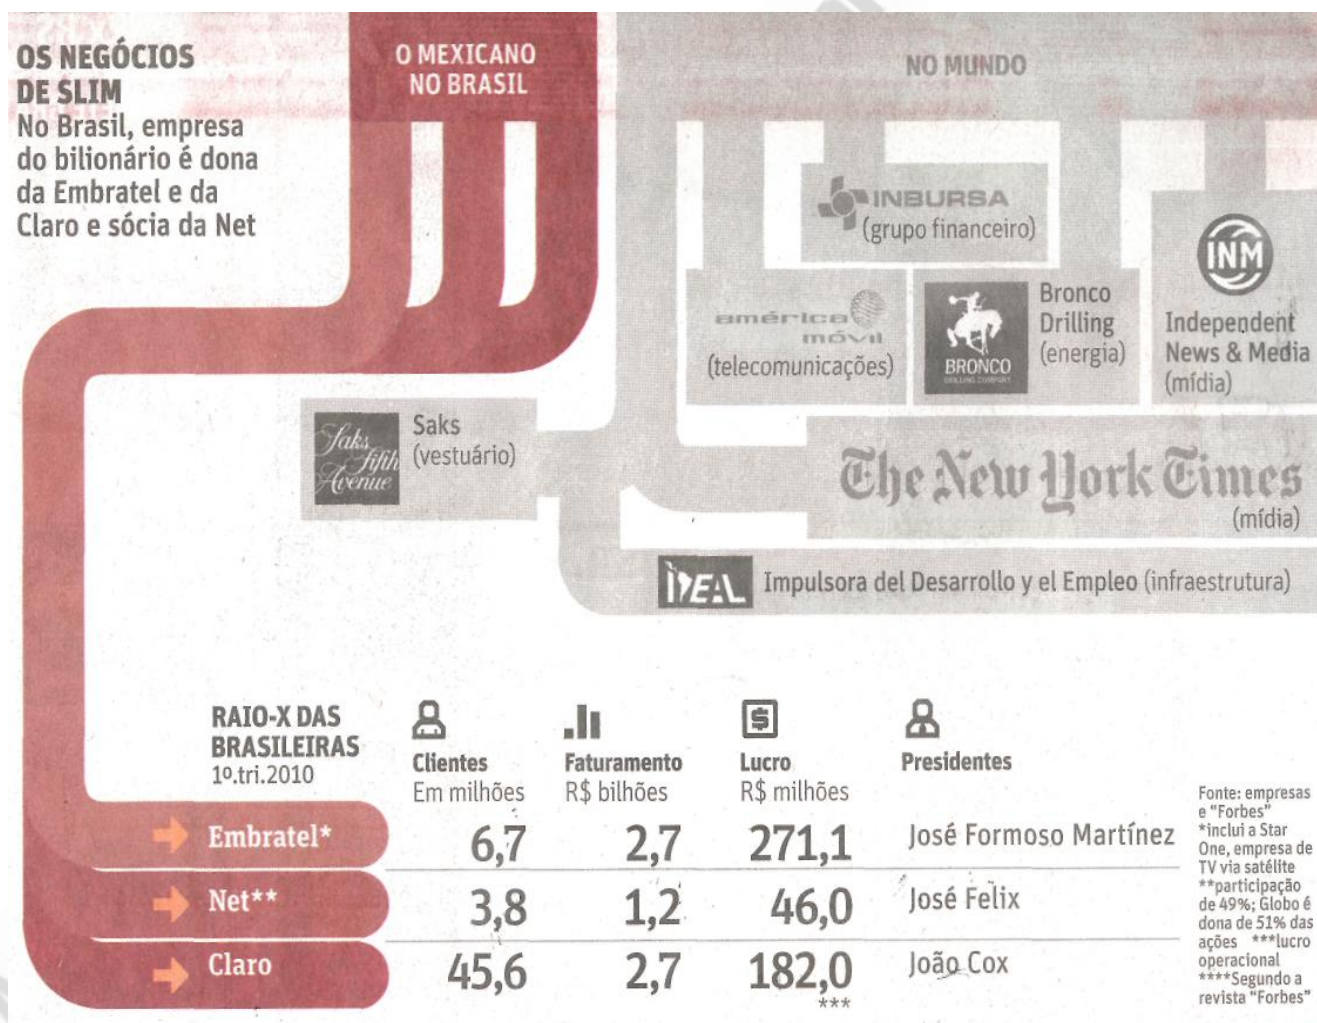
OS NEGÓCIOS DE SLIM
No Brasil, empresa do bilionário é dona da Embratel e da Claro e sócia da Net

O MEXICANO NO BRASIL

NO MUNDO

INBURSA (grupo financeiro)

américa móvil (telecomunicações)

BRONCO DRILLING COMPANY

Bronco Drilling (energia)

INM

Independent News & Media (mídia)

Saks Fifth Avenue

Saks (vestuário)

The New York Times (mídia)

IDEAL

Impulsora del Desarrollo y el Empleo (infraestrutura)

RAIO-X DAS BRASILEIRAS
1º.tri.2010

| | Clientes Em milhões | Faturamento R$ bilhões | Lucro R$ milhões | Presidentes |
|---|---|---|---|---|
| Embratel* | 6,7 | 2,7 | 271,1 | José Formoso Martínez |
| Net** | 3,8 | 1,2 | 46,0 | José Felix |
| Claro | 45,6 | 2,7 | 182,0 *** | João Cox |

Fonte: empresas e "Forbes"
*inclui a Star One, empresa de TV via satélite
**participação de 49%; Globo é dona de 51% das ações ***lucro operacional
****Segundo a revista "Forbes"